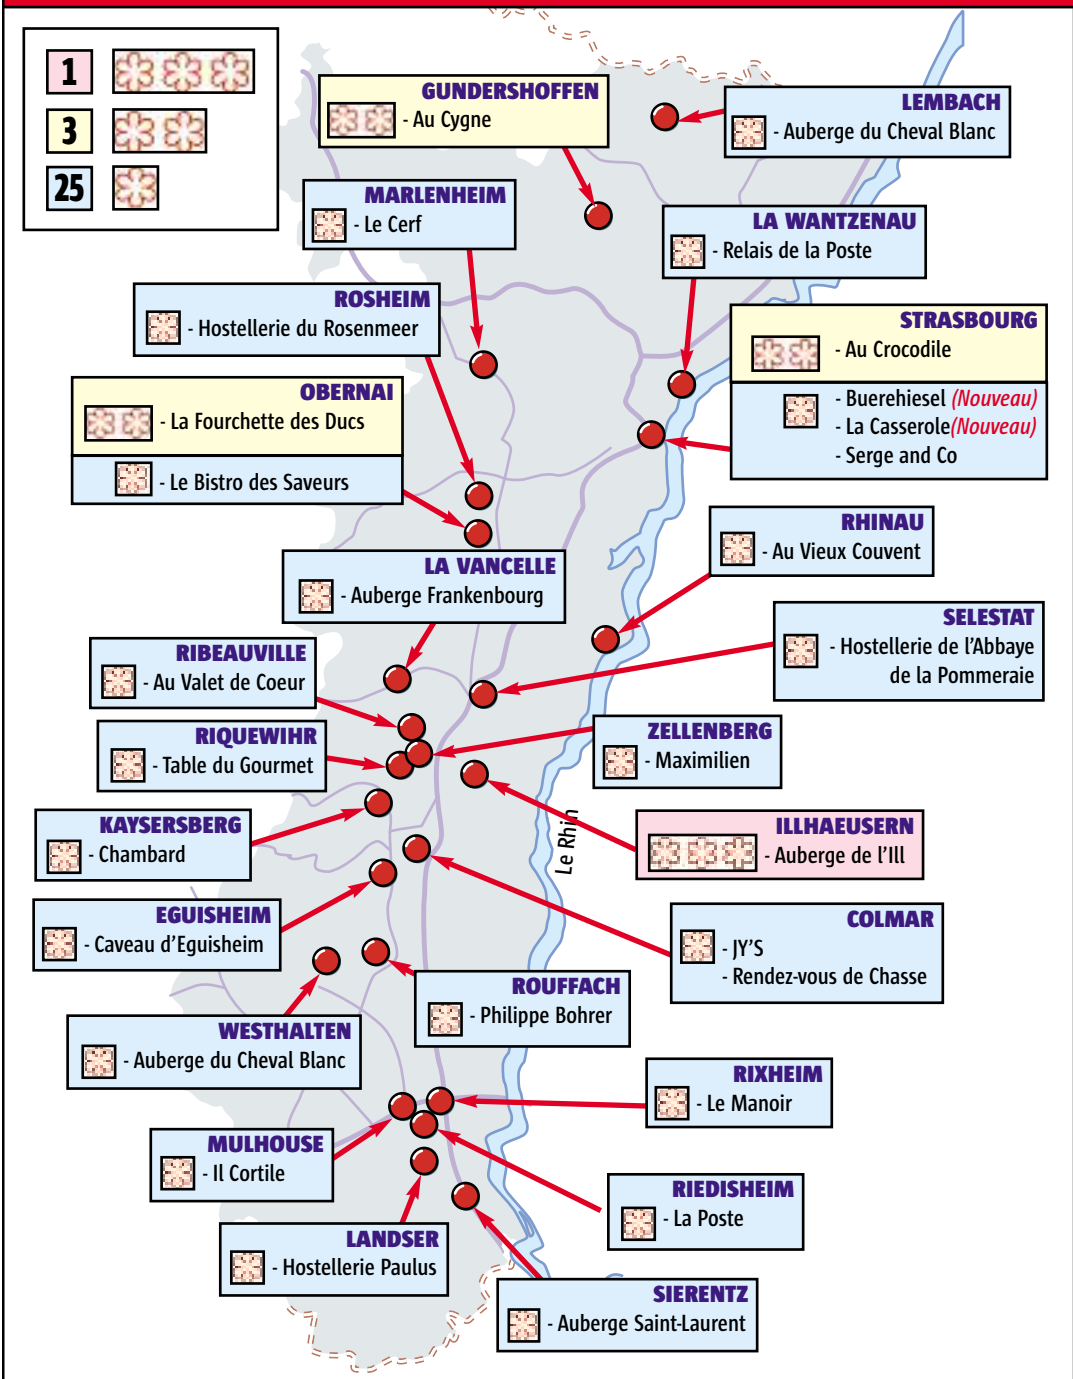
1
3
25

GUNDERSHOFFEN
- Au Cygne

LEMBACH
- Auberge du Cheval Blanc

MARLENHEIM
- Le Cerf

LA WANTZENAU
- Relais de la Poste

ROSHEIM
- Hostellerie du Rosenmeer

STRASBOURG
- Au Crocodile
- Buerehiesel (Nouveau)
- La Casserole(Nouveau)
- Serge and Co

OBERNAI
- La Fourchette des Ducs
- Le Bistro des Saveurs

RHINAU
- Au Vieux Couvent

LA VANCELLE
- Auberge Frankenbourg

SELESTAT
- Hostellerie de l'Abbaye de la Pommeraie

RIBEAUVILLE
- Au Valet de Coeur

ZELLENBERG
- Maximilien

RIQUEWIHR
- Table du Gourmet

ILLHAEUSERN
- Auberge de l'Ill

KAYSERSBERG
- Chambard

Le Rhin

EGUISHEIM
- Caveau d'Eguisheim

COLMAR
- JY'S
- Rendez-vous de Chasse

ROUFFACH
- Philippe Bohrer

WESTHALTEN
- Auberge du Cheval Blanc

RIXHEIM
- Le Manoir

MULHOUSE
- Il Cortile

RIEDISHEIM
- La Poste

LANDSER
- Hostellerie Paulus

SIERENTZ
- Auberge Saint-Laurent